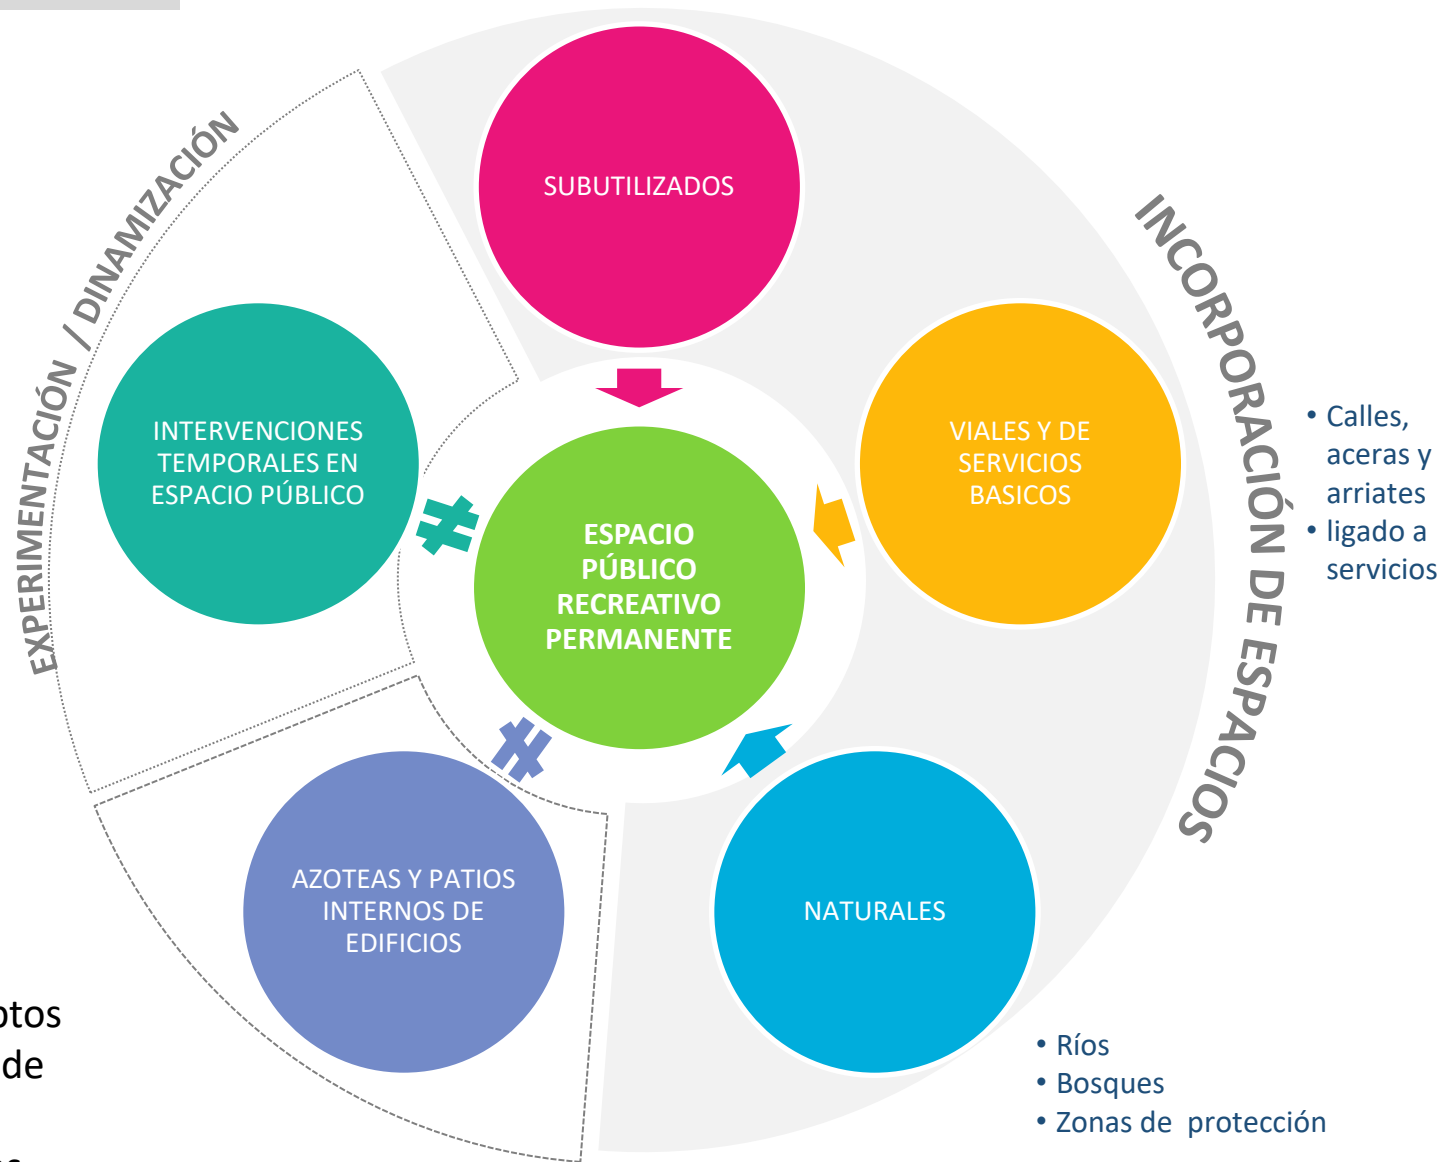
EXPERIMENTACIÓN / DINAMIZACIÓN

SUBUTILIZADOS

INTERVENCIONES TEMPORALES EN ESPACIO PÚBLICO

ESPACIO PÚBLICO RECREATIVO PERMANENTE

VIALES Y DE SERVICIOS BASICOS

INCORPORACIÓN DE ESPACIOS

• Calles, aceras y arriates
• ligado a servicios

AZOTEAS Y PATIOS INTERNOS DE EDIFICIOS

NATURALES

• Ríos
• Bosques
• Zonas de protección

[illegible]tos
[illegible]de